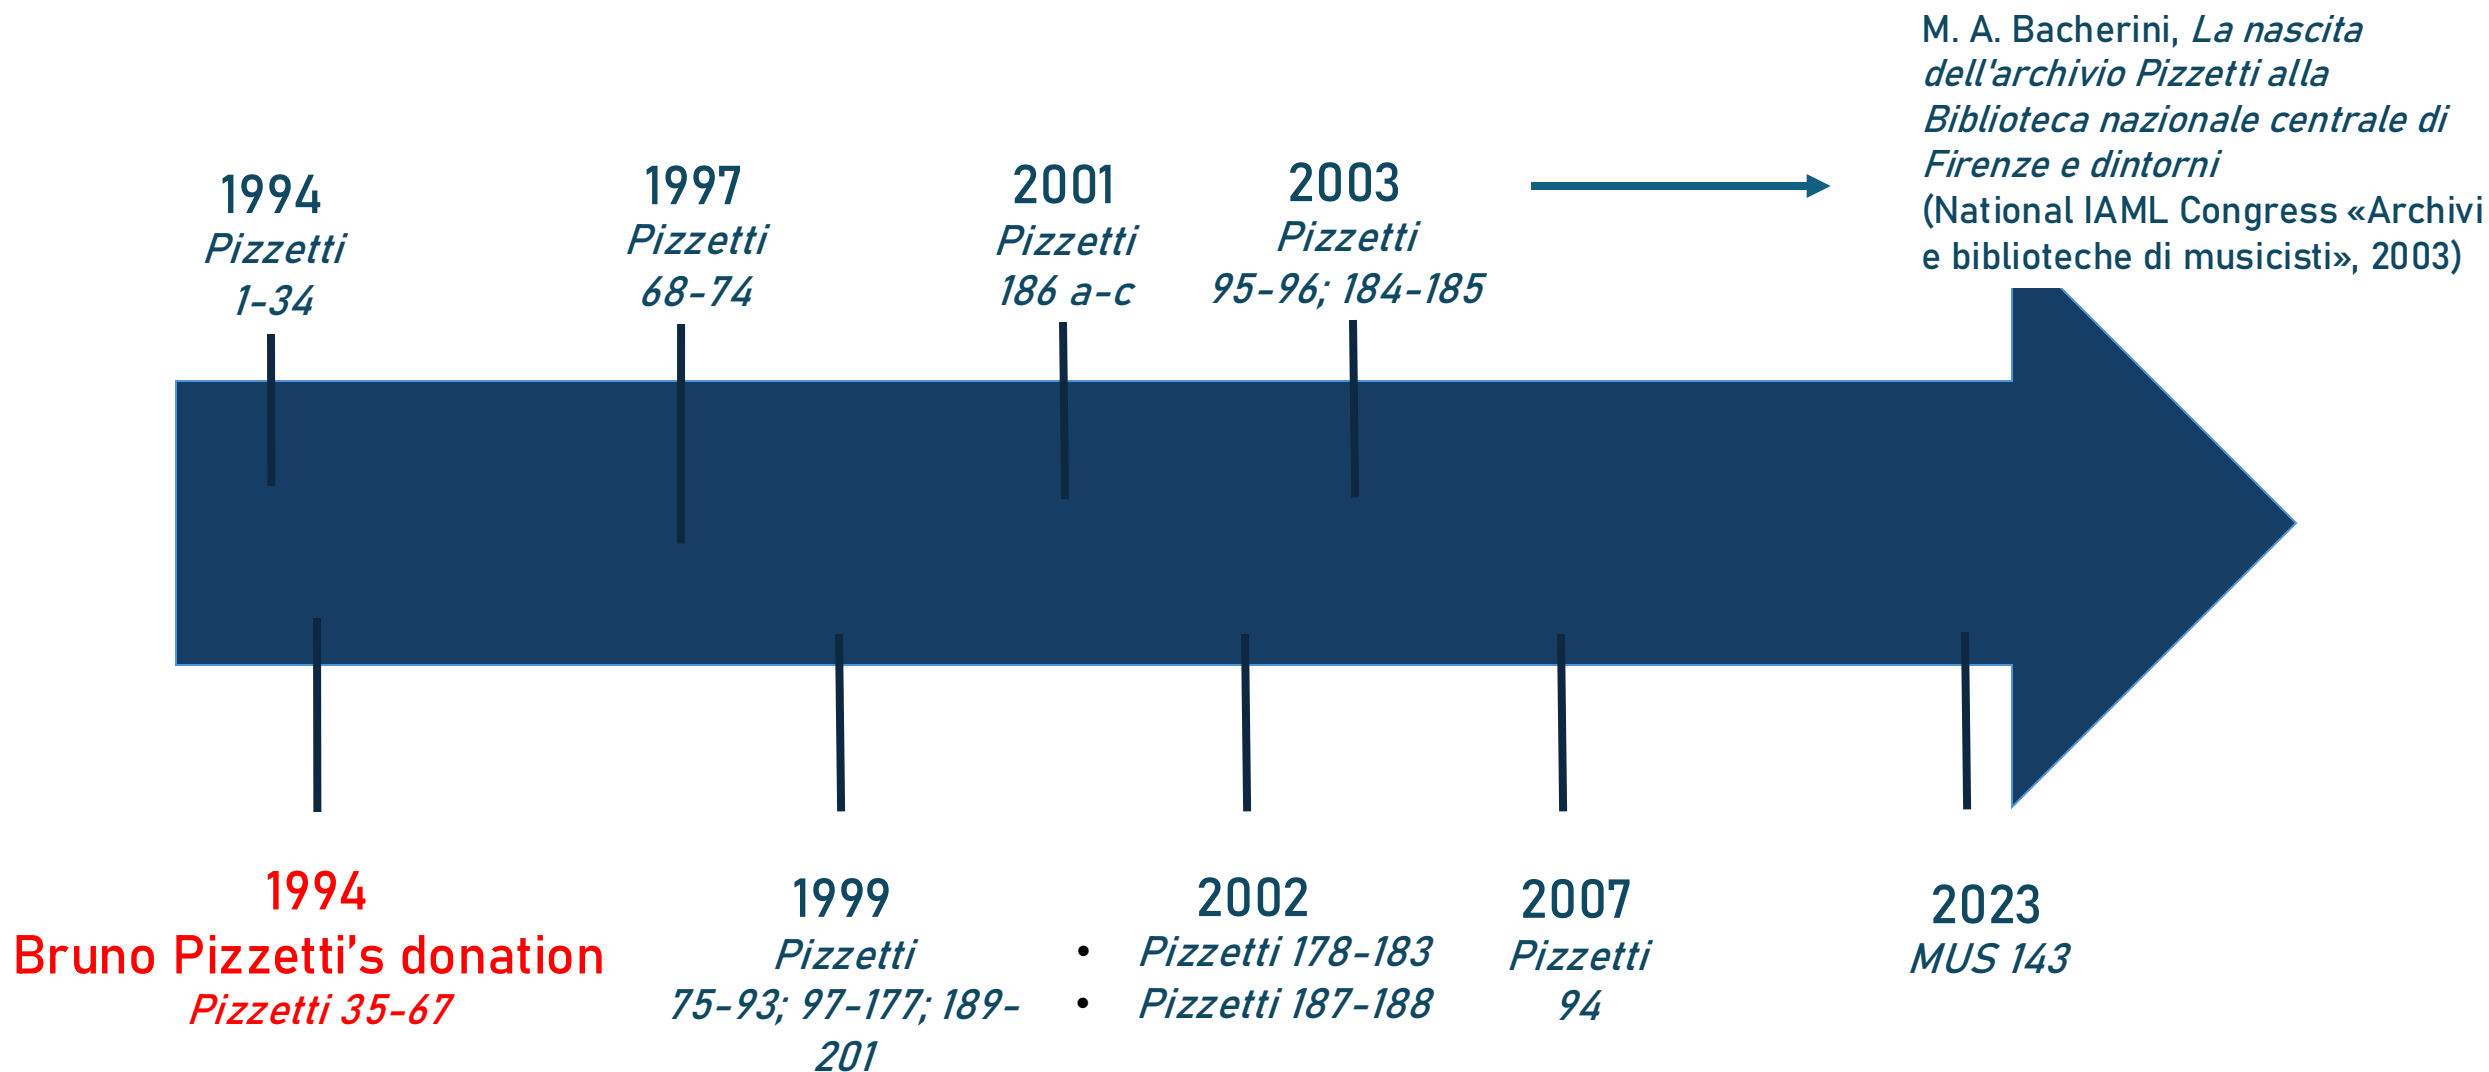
M. A. Bacherini, *La nascita dell'archivio Pizzetti alla Biblioteca nazionale centrale di Firenze e dintorni* (National IAML Congress «Archivi e biblioteche di musicisti», 2003)

1994
Pizzetti
1-34

1997
Pizzetti
68-74

2001
Pizzetti
186 a-c

2003
Pizzetti
95-96; 184-185

1994
Bruno Pizzetti's donation
Pizzetti 35-67

1999
Pizzetti
75-93; 97-177; 189-201

2002
• Pizzetti 178-183
• Pizzetti 187-188

2007
Pizzetti
94

2023
MUS 143